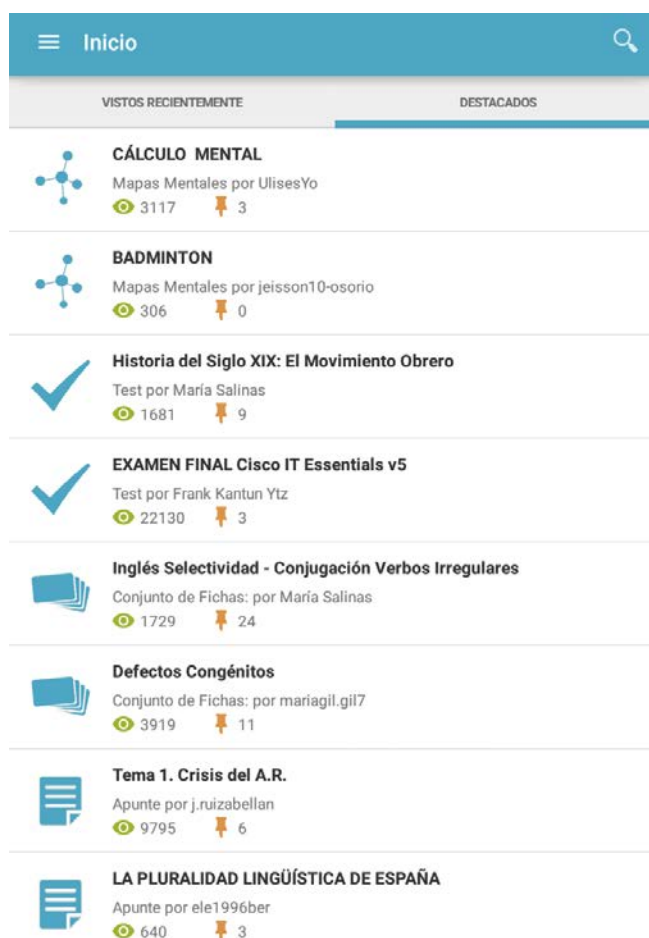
Inicio

VISTOS RECIENTEMENTE
DESTACADOS

CÁLCULO MENTAL
Mapas Mentales por UlisesYo
3117 3

BADMINTON
Mapas Mentales por jeisson10-osorio
306 0

Historia del Siglo XIX: El Movimiento Obrero
Test por María Salinas
1681 9

EXAMEN FINAL Cisco IT Essentials v5
Test por Frank Kantun Ytz
22130 3

Inglés Selectividad - Conjugación Verbos Irregulares
Conjunto de Fichas: por María Salinas
1729 24

Defectos Congénitos
Conjunto de Fichas: por mariagil.gil7
3919 11

Tema 1. Crisis del A.R.
Apunte por j.ruizabellan
9795 6

LA PLURALIDAD LINGÜÍSTICA DE ESPAÑA
Apunte por ele1996ber
640 3